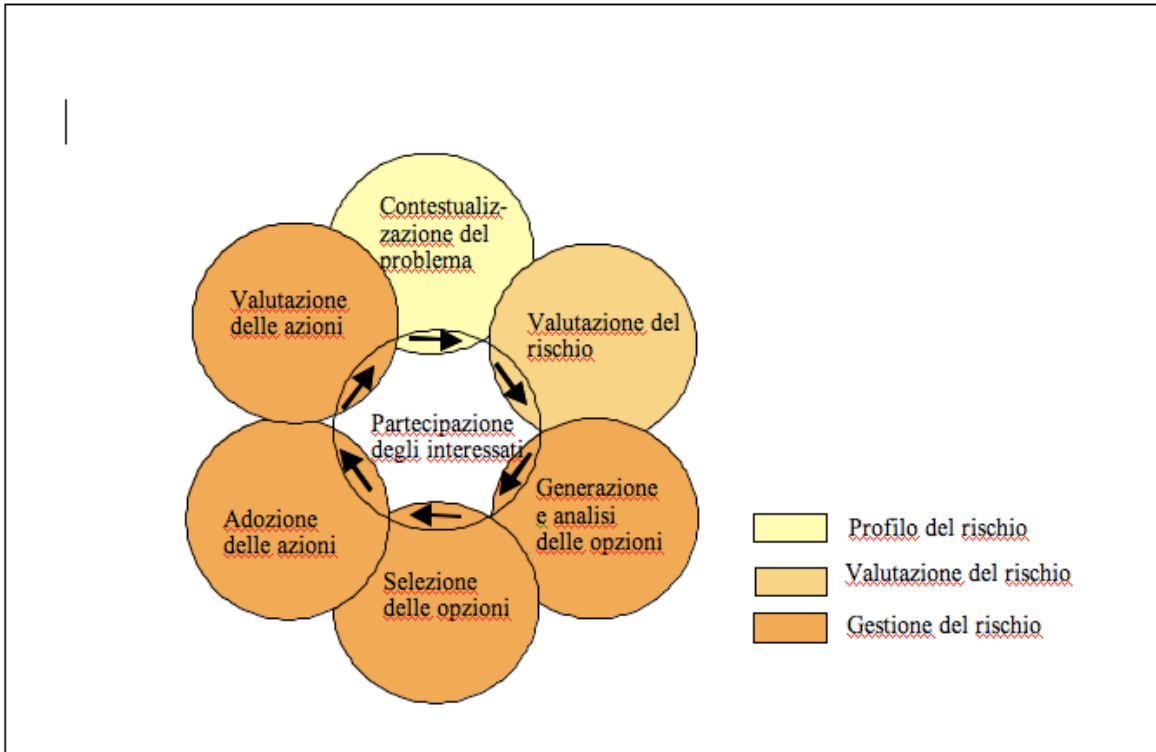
Contestualizzazione del problema

Valutazione del rischio

Generazione e analisi delle opzioni

Selezione delle opzioni

Adozione delle azioni

Valutazione delle azioni

Partecipazione degli interessati

Profilo del rischio

Valutazione del rischio

Gestione del rischio